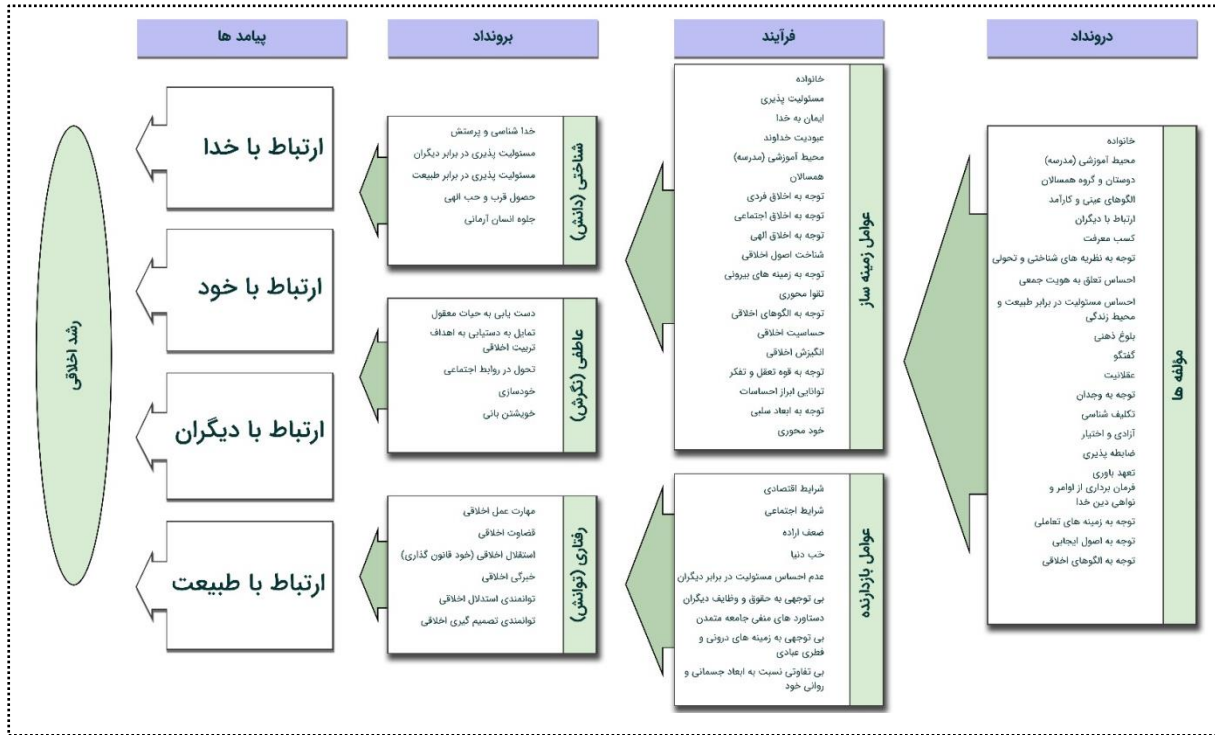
درونداد

مؤلفه ها

خانواده
محیط آموزشی (مدرسه)
دوستان و گروه همسالان
الگوهای عینی و کارآمد
ارتباط با دیگران
کسب معرفت
توجه به نظریه های شناختی و تحولی
احساس تعلق به هویت جمعی
احساس مسئولیت در برابر طبیعت و محیط زندگی
بلوغ ذهنی
گفتگو
عقلانیت
توجه به وجدان
تکلیف شناسی
آزادی و اختیار
ضابطه پذیری
تعهد باوری
فرمان برداری از اوامر و نواهی دین خدا
توجه به زمینه های تعاملی
توجه به اصول ایجابی
توجه به الگوهای اخلاقی

فرآیند

عوامل زمینه ساز

خانواده
مسئولیت پذیری
ایمان به خدا
عبودیت خداوند
محیط آموزشی (مدرسه)
همسالان
توجه به اخلاق فردی
توجه به اخلاق اجتماعی
توجه به اخلاق الهی
شناخت اصول اخلاقی
توجه به زمینه های بیرونی
تقوا محوری
توجه به الگوهای اخلاقی
حساسیت اخلاقی
انگیزش اخلاقی
توجه به قوه تعقل و تفکر
توانایی ابراز احساسات
توجه به ابعاد سلبی
خود محوری

عوامل بازدارنده

شرایط اقتصادی
شرایط اجتماعی
ضعف اراده
حب دنیا
عدم احساس مسئولیت در برابر دیگران
بی توجهی به حقوق و وظایف دیگران
دستاورد های منفی جامعه متمدن
بی توجهی به زمینه های درونی و فطری عبادی
بی تفاوتی نسبت به ابعاد جسمانی و روانی خود

برونداد

شناختی (دانش)

خدا شناسی و پرستش
مسئولیت پذیری در برابر دیگران
مسئولیت پذیری در برابر طبیعت
حصول قرب و حب الهی
جلوه انسان آرمانی

عاطفی (نگرش)

دست یابی به حیات معقول
تمایل به دستیابی به اهداف تربیت اخلاقی
تحول در روابط اجتماعی
خودسازی
خویشتن بانی

رفتاری (توانش)

مهارت عمل اخلاقی
قضاوت اخلاقی
استقلال اخلاقی (خود قانون گذاری)
خبرگی اخلاقی
توانمندی استدلال اخلاقی
توانمندی تصمیم گیری اخلاقی

پیامد ها

ارتباط با خدا
ارتباط با خود
ارتباط با دیگران
ارتباط با طبیعت

رشد اخلاقی